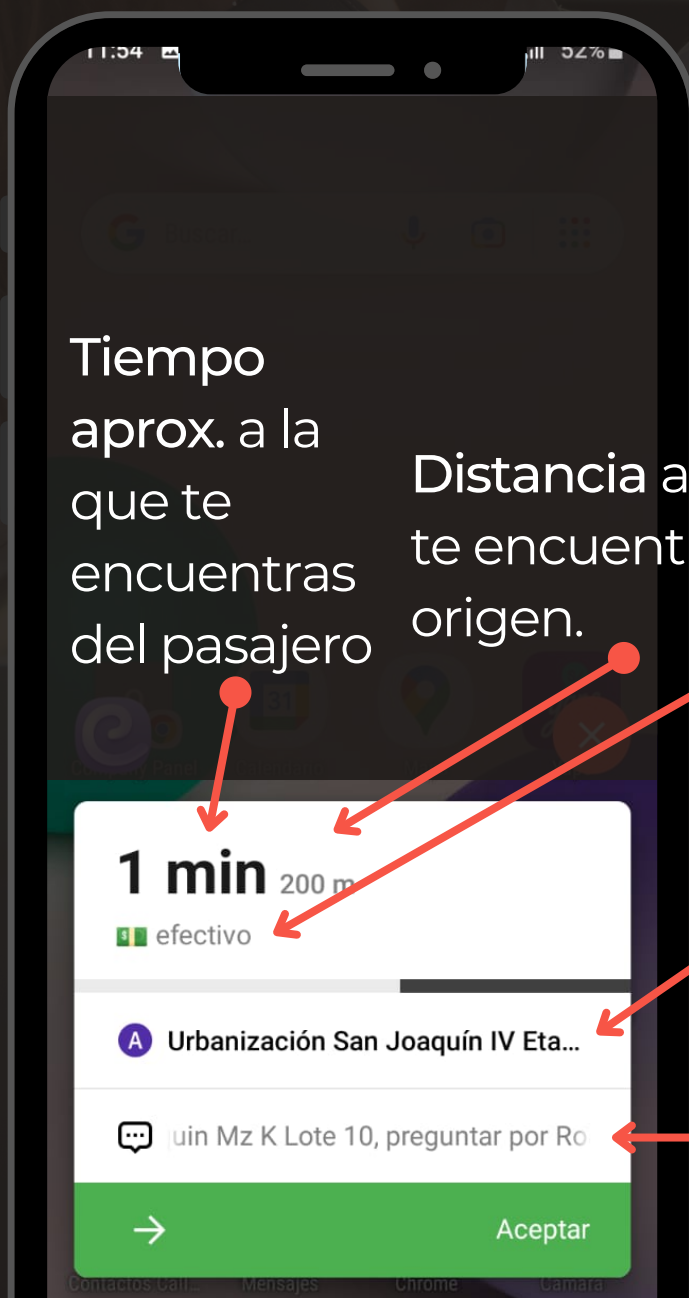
11:54 52%

Tiempo aprox. a la que te encuentras del pasajero

Distancia a te encuent origen.

1 min 200 m

efectivo

A Urbanización San Joaquín IV Eta...

uin Mz K Lote 10, preguntar por Ro

Aceptar

Contactos Call... Mensajes Chrome Cámara